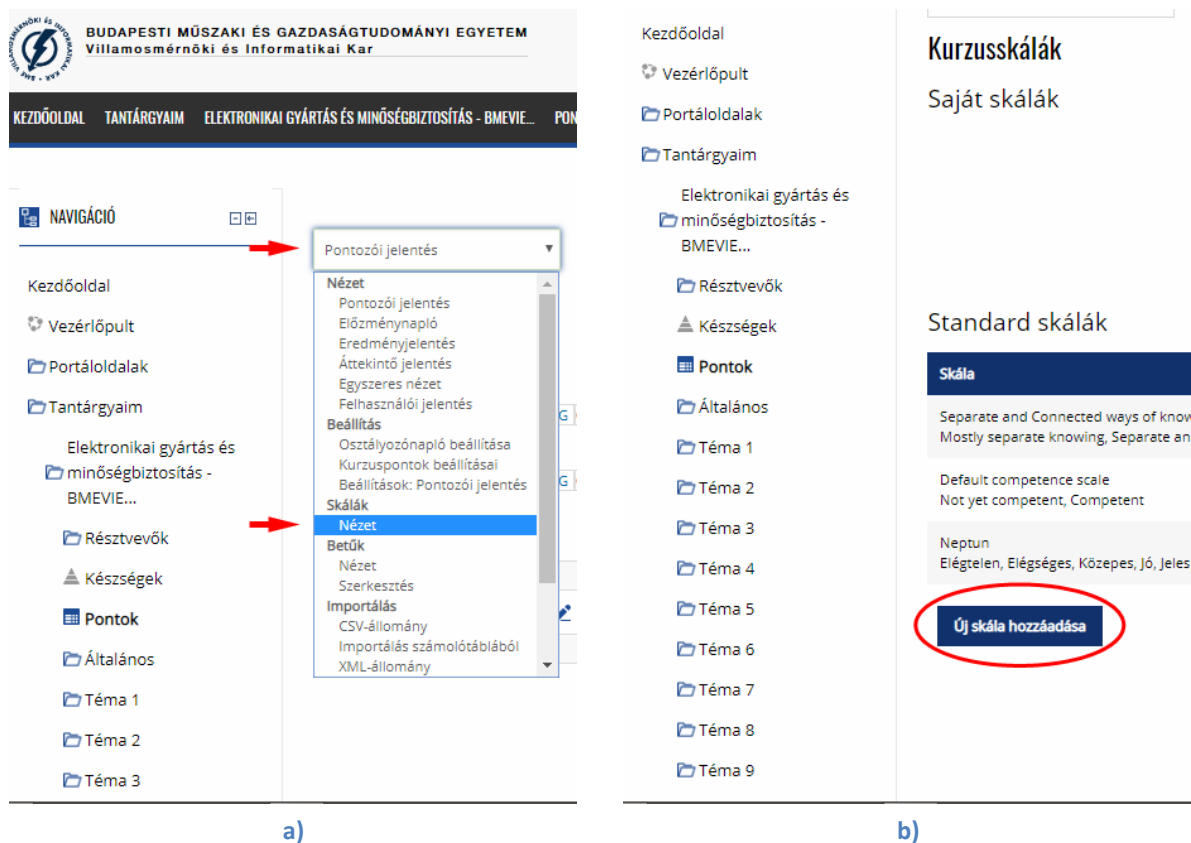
BUDAPESTI MŰSZAKI ÉS GAZDASÁGTUDOMÁNYI EGYETEM
Villamosmérnöki és Informatikai Kar

KEZDŐOLDAL TANTÁRGYAIM ELEKTRONIKAI GYÁRTÁS ÉS MINŐSÉGBIZTOSÍTÁS - BMEVIE... PON

NAVIGÁCIÓ

Kezdőoldal
Vezérlőpult
Portáloldalak
Tantárgyaim
Elektronikai gyártás és minőségbiztosítás - BMEVIE...
Résztvevők
Készségek
Pontok
Általános
Téma 1
Téma 2
Téma 3

Pontozói jelentés

Nézet
Pontozói jelentés
Előzménynapló
Eredményjelentés
Áttekintő jelentés
Egyszeres nézet
Felhasználói jelentés
Beállítás
Osztályozónapló beállítása
Kurzuspontok beállításai
Beállítások: Pontozói jelentés
Skálák
Nézet
Betűk
Nézet
Szerkesztés
Importálás
CSV-állomány
Importálás számolótáblából
XML-állomány

a)

Kezdőoldal
Vezérlőpult
Portáloldalak
Tantárgyaim
Elektronikai gyártás és minőségbiztosítás - BMEVIE...
Résztvevők
Készségek
Pontok
Általános
Téma 1
Téma 2
Téma 3
Téma 4
Téma 5
Téma 6
Téma 7
Téma 8
Téma 9

Kurzusskálák
Saját skálák

Standard skálák

| Skála |
|---|
| Separate and Connected ways of know Mostly separate knowing, Separate an |
| Default competence scale Not yet competent, Competent |
| Neptun Elégtelen, Elégséges, Közepes, Jó, Jeles |

Új skála hozzáadása

b)